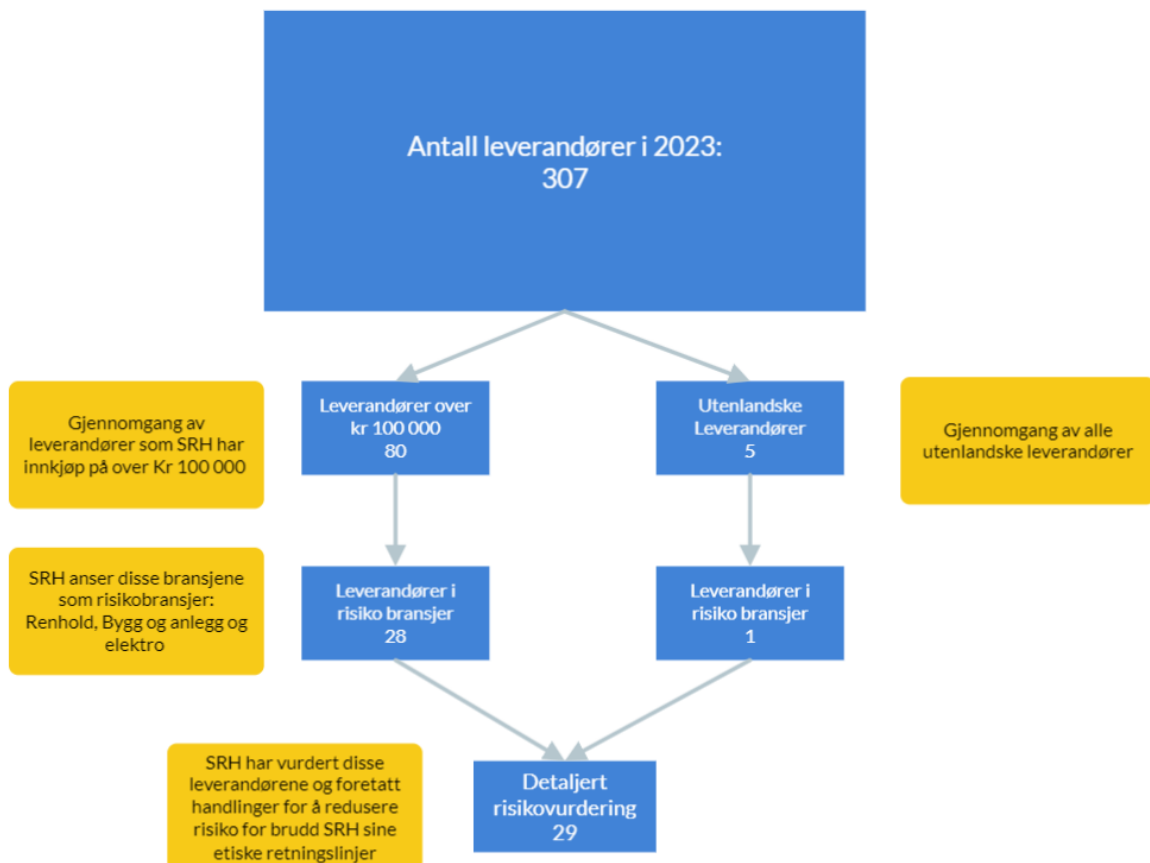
Antall leverandører i 2023:
307

Gjennomgang av leverandører som SRH har innkjøp på over Kr 100 000

Leverandører over kr 100 000
80

Utenlandske Leverandører
5

Gjennomgang av alle utenlandske leverandører

SRH anser disse bransjene som risikobransjer: Renhold, Bygg og anlegg og elektro

Leverandører i risiko bransjer
28

Leverandører i risiko bransjer
1

SRH har vurdert disse leverandørene og foretatt handlinger for å redusere risiko for brudd SRH sine etiske retningslinjer

Detaljert risikovurdering
29